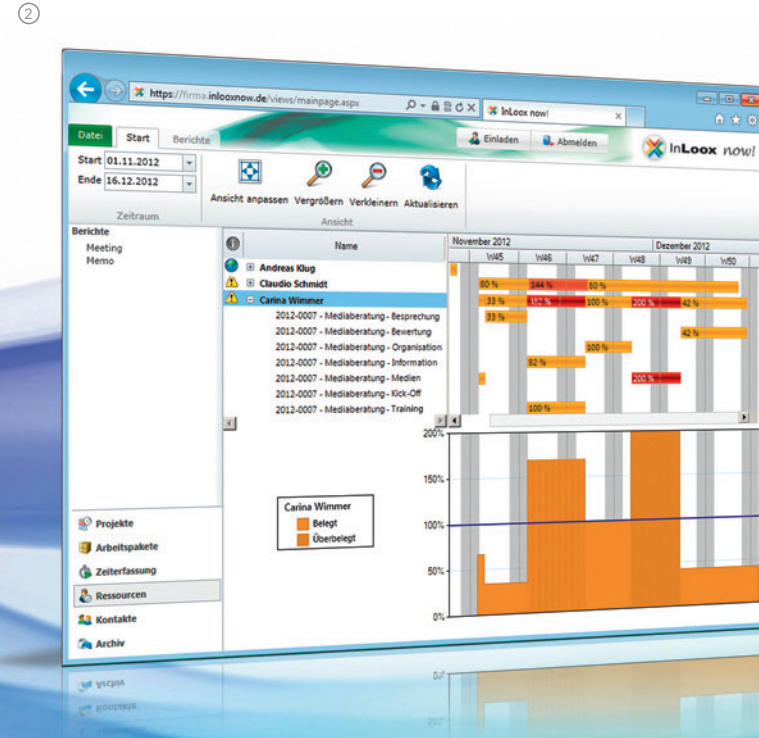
②

https://firma.inloox now.de/views/mainpage.aspx

InLoox now!

Datei Start Berichte

Einladen Abmelden

InLoox now!

Start 01.11.2012
Ende 16.12.2012
Zeitraum

Ansicht anpassen Vergrößern Verkleinern Aktualisieren
Ansicht

Berichte
Meeting
Memo

Name

Andreas Klug
Claudio Schmidt
Carina Wimmer
2012-0007 - Mediaberatung - Besprechung
2012-0007 - Mediaberatung - Bewertung
2012-0007 - Mediaberatung - Organisation
2012-0007 - Mediaberatung - Information
2012-0007 - Mediaberatung - Medien
2012-0007 - Mediaberatung - Kick-Off
2012-0007 - Mediaberatung - Training

November 2012 Dezember 2012
W45 W46 W47 W48 W49 W50

80 % 144 % 60 %
33 % 133 % 100 % 200 % 42 %
33 %
42 %
100 %
82 %
200 %
100 %

200%
150%
100%
50%
0%

Carina Wimmer
Belegt
Überbelegt

Projekte
Arbeitspakete
Zeiterfassung
Ressourcen
Kontakte
Archiv